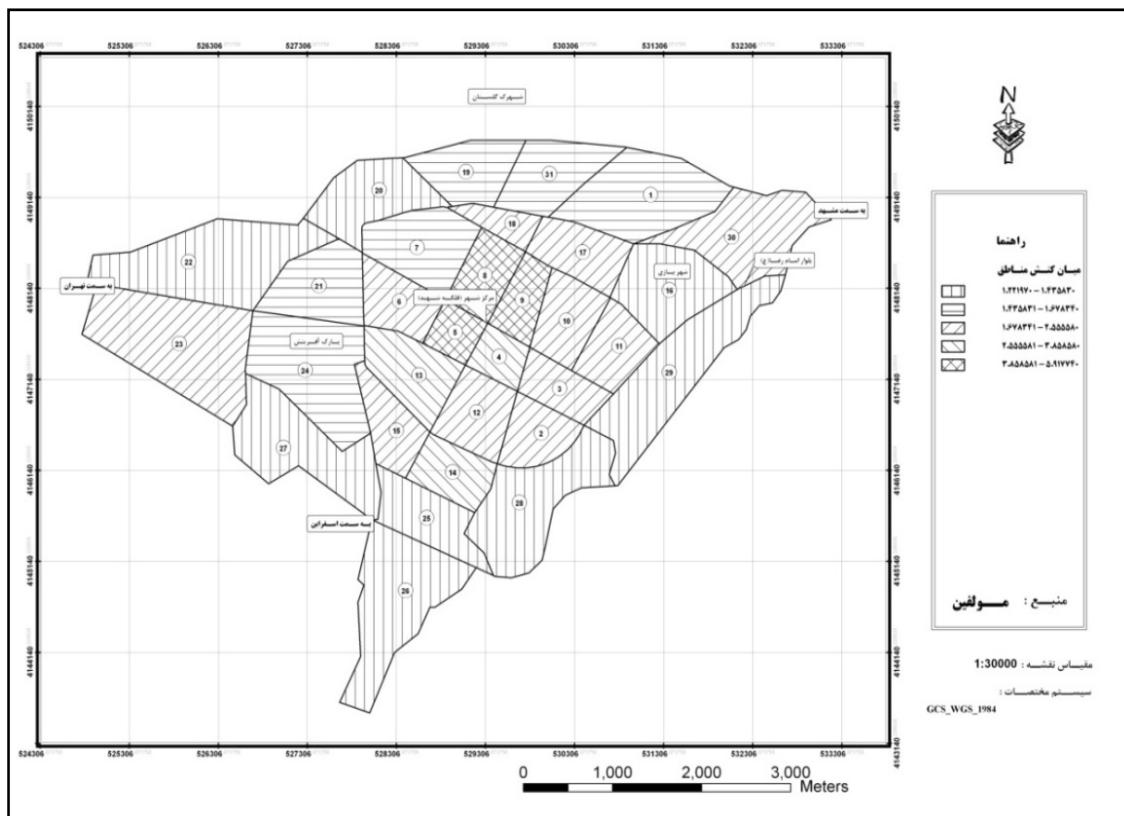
524306 525306 526306 527306 528306 529306 530306 531306 532306 533306

4150140
4149140
4148140
4147140
4146140
4145140
4144140
4143140

شهرک گلستان

به سمت تهران

به سمت مشهد

بلوار امام رضا (ع)

شهر بازی

مرکز شهر (تکیه شهدا)

پارک آفرینش

به سمت اسفراین

1 2 3 4 5 6 7 8 9 10 11 12 13 14 15 16 17 18 19 20 21 22 23 24 25 26 27 28 29 30 31

N

راهنما

میان کنش مناطق

۱.۲۲۱۹۷۰ - ۱.۴۳۵۸۳۰
۱.۴۳۵۸۳۱ - ۱.۶۷۸۴۴۰
۱.۶۷۸۴۴۱ - ۲.۵۵۵۵۸۰
۲.۵۵۵۵۸۱ - ۳.۸۵۸۵۸۰
۳.۸۵۸۵۸۱ - ۵.۹۱۷۷۴۰

منبع : مولفین

مقیاس نقشه : 1:30000

سیستم مختصات :
GCS_WGS_1984

0 1,000 2,000 3,000
Meters